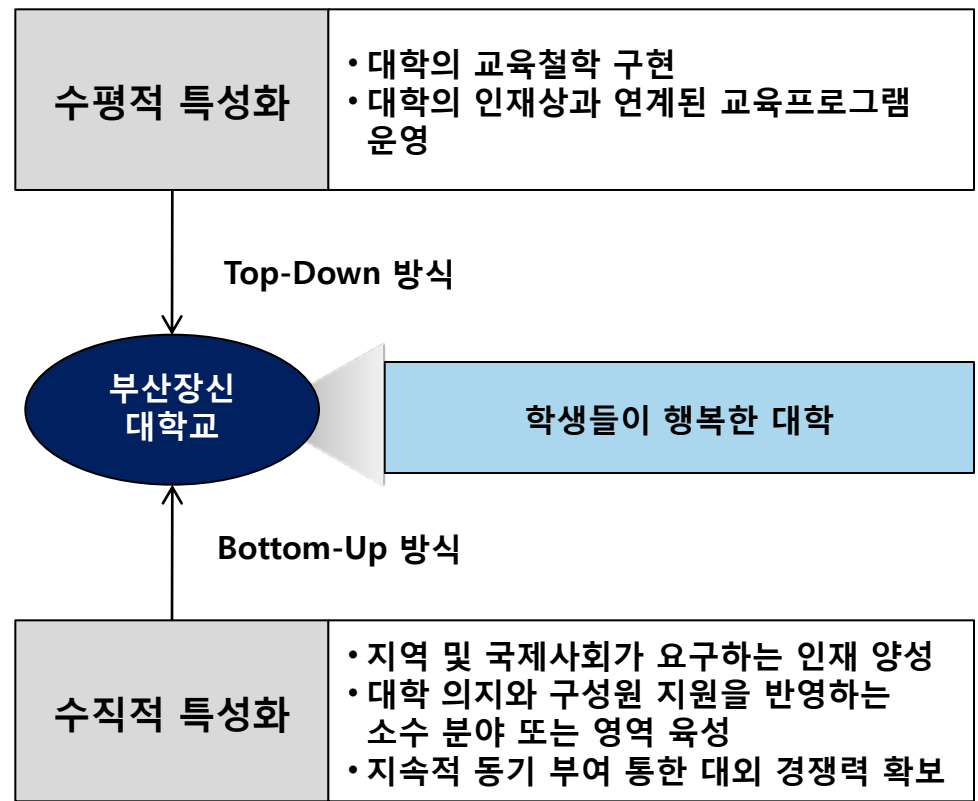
수평적 특성화

• 대학의 교육철학 구현
• 대학의 인재상과 연계된 교육프로그램 운영

Top-Down 방식

부산장신 대학교

학생들이 행복한 대학

Bottom-Up 방식

수직적 특성화

• 지역 및 국제사회가 요구하는 인재 양성
• 대학 의지와 구성원 지원을 반영하는 소수 분야 또는 영역 육성
• 지속적 동기 부여 통한 대외 경쟁력 확보